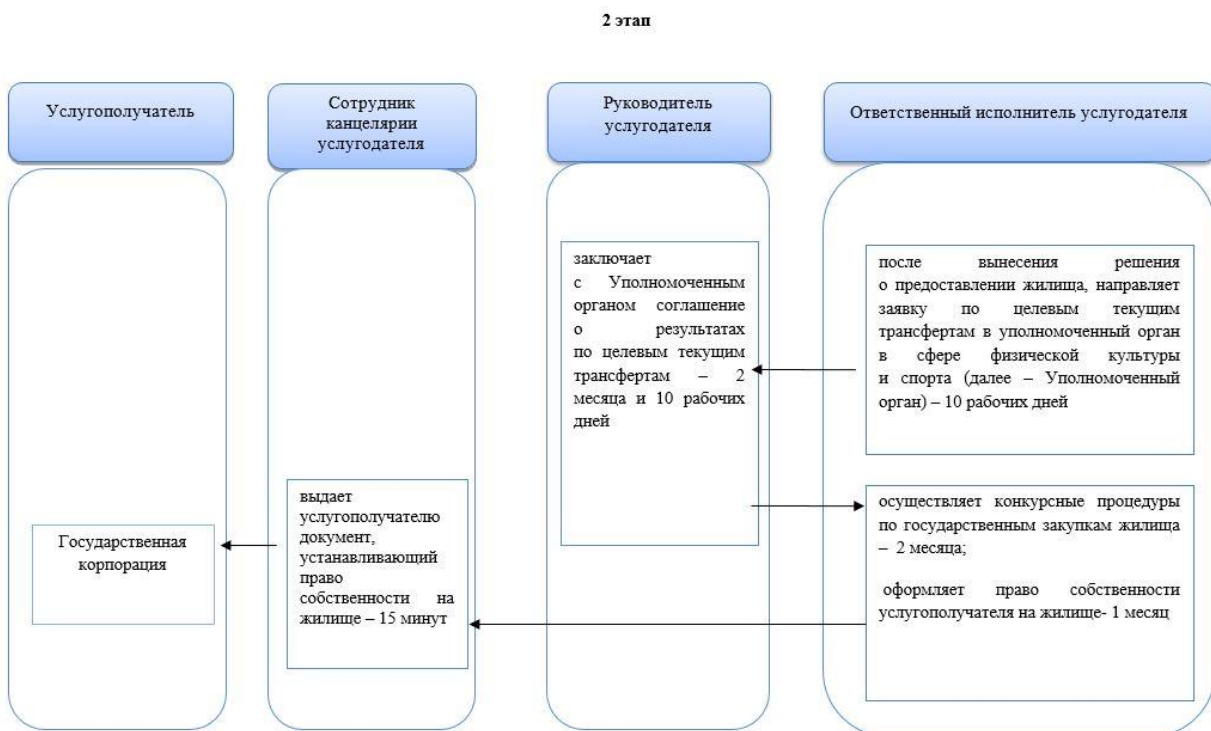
2 этап

Услугополучатель

Сотрудник канцелярии услугодателя

Руководитель услугодателя

Ответственный исполнитель услугодателя

после вынесения решения о предоставлении жилища, направляет заявку по целевым текущим трансфертам в уполномоченный орган в сфере физической культуры и спорта (далее – Уполномоченный орган) – 10 рабочих дней

заключает с Уполномоченным органом соглашение о результатах по целевым текущим трансфертам – 2 месяца и 10 рабочих дней

осуществляет конкурсные процедуры по государственным закупкам жилища – 2 месяца;

оформляет право собственности услугополучателя на жилище- 1 месяц

выдает услугополучателю документ, устанавливающий право собственности на жилище – 15 минут

Государственная корпорация